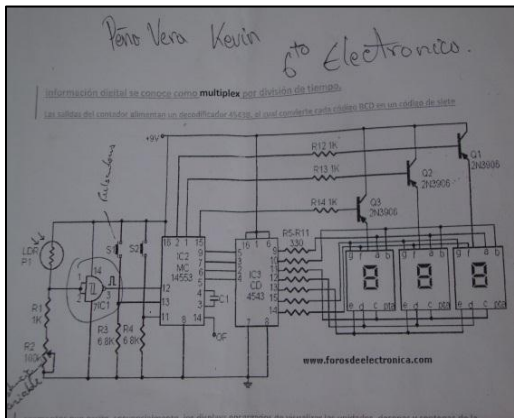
Peño Vera Kevin 6to Electronico.

Información digital se conoce como multiplex por división de tiempo.

Las salidas del contador alimentan un decodificador 4543, el cual convierte cada código BCD en un código de siete

+9V

R12 1K

R13 1K

R14 1K

Q1 2N3906

Q2 2N3906

Q3 2N3906

Calculadora

LDR P1

S1

S2

IC2 MC 14553

IC3 CD 4543

R5-R11 330

R1 1K

R2 100K

IC1

C1

R3 6.8K

R4 6.8K

OF

16 1 15

16 6

9 7 6 5 12 11 10 13 3 4 2 14

2 3 5 4 1 7 9 10 11 12 13 15 14

8 8 8

f g a b e d c DP

www.forosdeelectronica.com

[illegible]